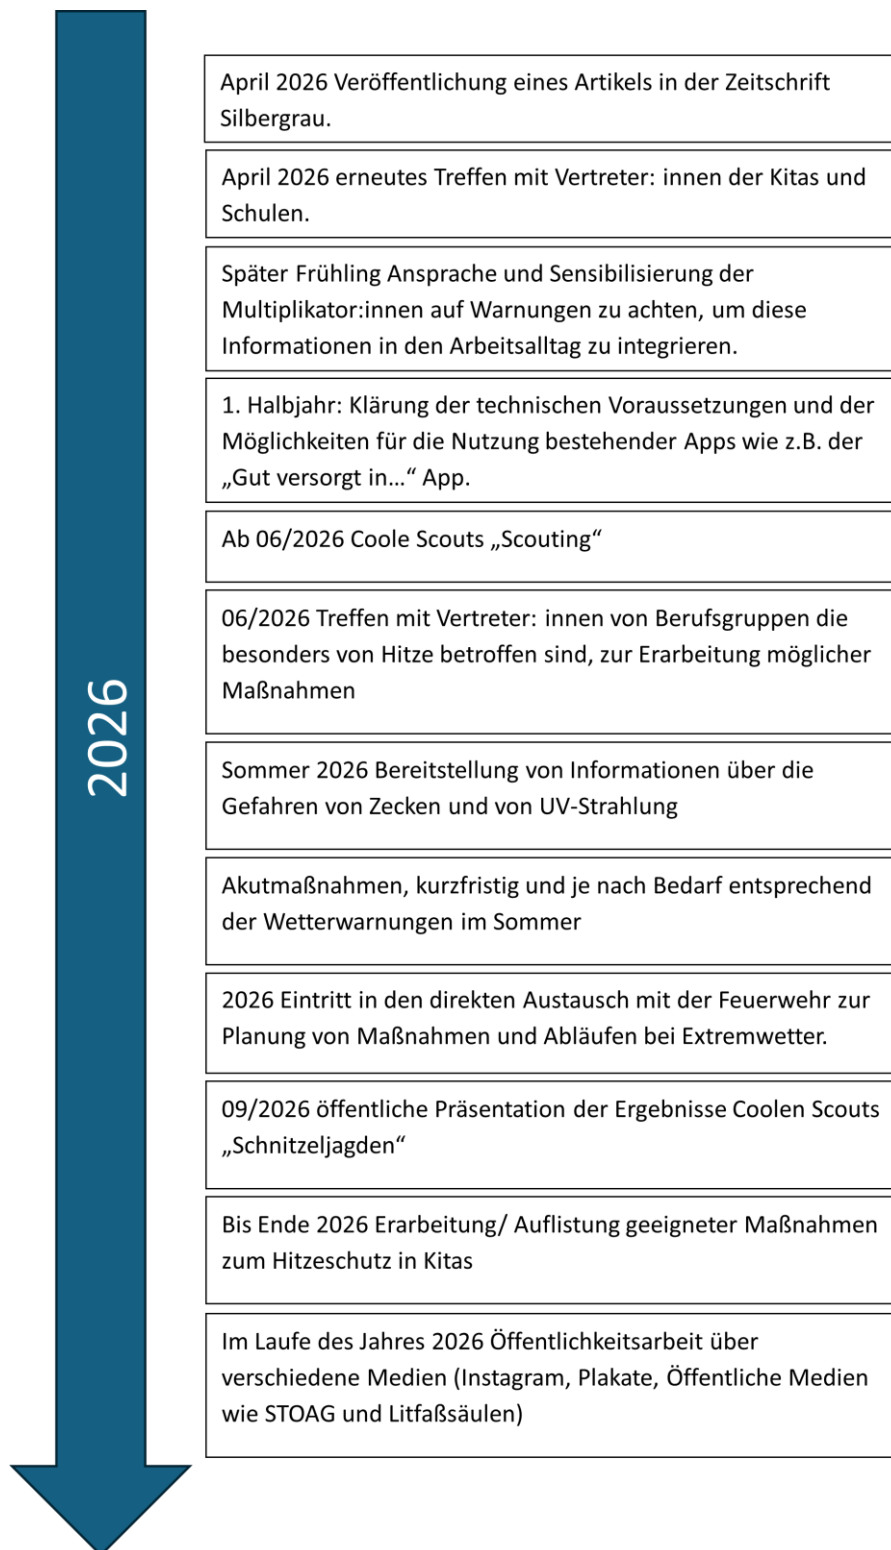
2026

April 2026 Veröffentlichung eines Artikels in der Zeitschrift Silbergrau.

April 2026 erneutes Treffen mit Vertreter: innen der Kitas und Schulen.

Später Frühling Ansprache und Sensibilisierung der Multiplikator:innen auf Warnungen zu achten, um diese Informationen in den Arbeitsalltag zu integrieren.

1. Halbjahr: Klärung der technischen Voraussetzungen und der Möglichkeiten für die Nutzung bestehender Apps wie z.B. der „Gut versorgt in…“ App.

Ab 06/2026 Coole Scouts „Scouting“

06/2026 Treffen mit Vertreter: innen von Berufsgruppen die besonders von Hitze betroffen sind, zur Erarbeitung möglicher Maßnahmen

Sommer 2026 Bereitstellung von Informationen über die Gefahren von Zecken und von UV-Strahlung

Akutmaßnahmen, kurzfristig und je nach Bedarf entsprechend der Wetterwarnungen im Sommer

2026 Eintritt in den direkten Austausch mit der Feuerwehr zur Planung von Maßnahmen und Abläufen bei Extremwetter.

09/2026 öffentliche Präsentation der Ergebnisse Coolen Scouts „Schnitzeljagden“

Bis Ende 2026 Erarbeitung/ Auflistung geeigneter Maßnahmen zum Hitzeschutz in Kitas

Im Laufe des Jahres 2026 Öffentlichkeitsarbeit über verschiedene Medien (Instagram, Plakate, Öffentliche Medien wie STOAG und Litfaßsäulen)